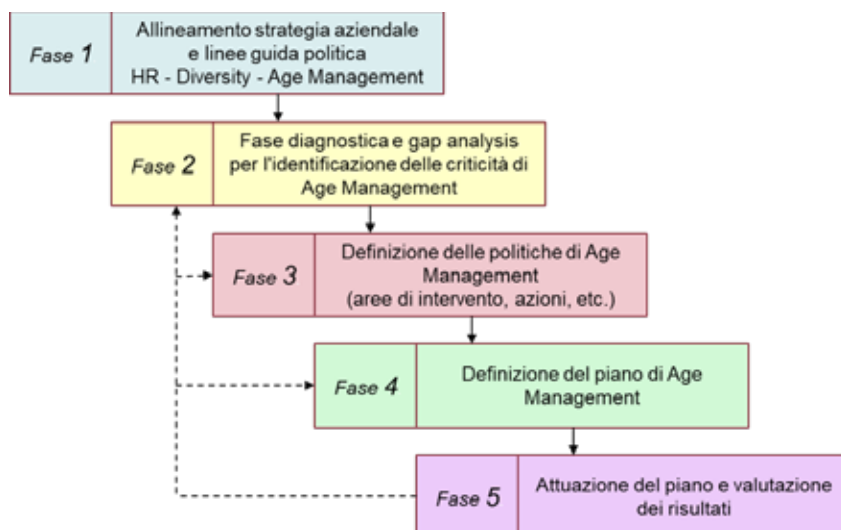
Fase 1 | Allineamento strategia aziendale e linee guida politica HR - Diversity - Age Management

Fase 2 | Fase diagnostica e gap analysis per l'identificazione delle criticità di Age Management

Fase 3 | Definizione delle politiche di Age Management (aree di intervento, azioni, etc.)

Fase 4 | Definizione del piano di Age Management

Fase 5 | Attuazione del piano e valutazione dei risultati